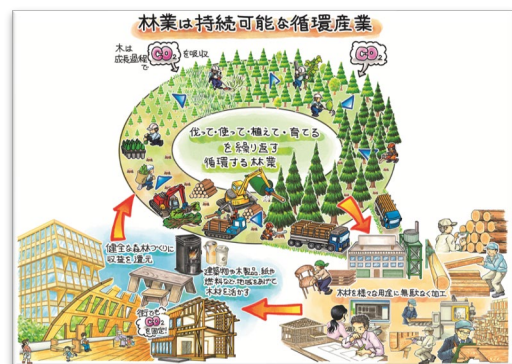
林業は持続可能な循環産業

木は成長過程で $CO_2$ を吸収

$CO_2$

伐って・使って・植えて・育てるを繰り返す循環する林業

健全な森林づくりに収益を還元

建築物や木製品、紙や燃料など地域あげて木材を活かす

木材を様々な用途に無駄なく加工

街で $CO_2$ を固定